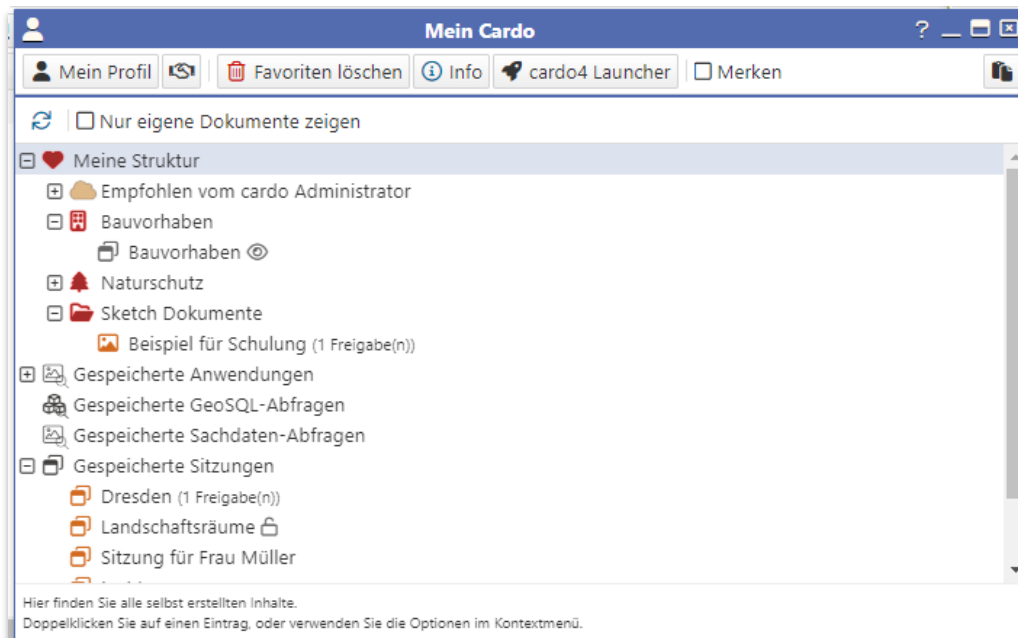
Mein Cardo

?

Mein Profil

Favoriten löschen

Info

cardo4 Launcher

Merken

Nur eigene Dokumente zeigen

Meine Struktur

Empfohlen vom cardo Administrator

Bauvorhaben

Bauvorhaben

Naturschutz

Sketch Dokumente

Beispiel für Schulung (1 Freigabe(n))

Gespeicherte Anwendungen

Gespeicherte GeoSQL-Abfragen

Gespeicherte Sachdaten-Abfragen

Gespeicherte Sitzungen

Dresden (1 Freigabe(n))

Landschaftsräume

Sitzung für Frau Müller

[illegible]

Hier finden Sie alle selbst erstellten Inhalte.
Doppelklicken Sie auf einen Eintrag, oder verwenden Sie die Optionen im Kontextmenü.